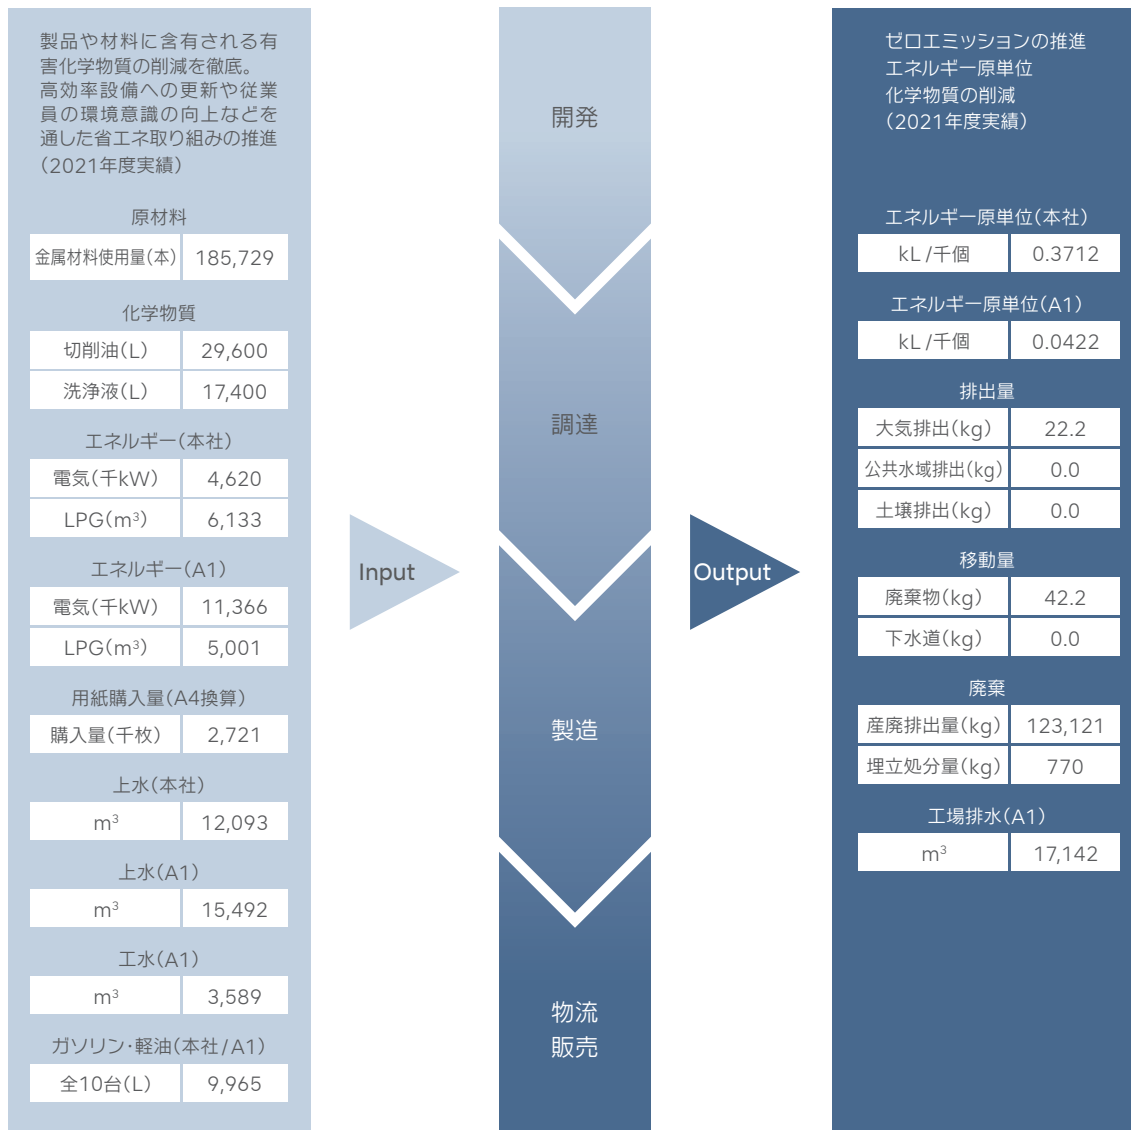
製品や材料に含有される有害化学物質の削減を徹底。
高効率設備への更新や従業員の環境意識の向上などを通した省エネ取り組みの推進
（2021年度実績）

原材料

| 金属材料使用量（本） | 185,729 |
|---|---|

化学物質

| 切削油（L） | 29,600 |
|---|---|
| 洗浄液（L） | 17,400 |

エネルギー（本社）

| 電気（千kW） | 4,620 |
|---|---|
| LPG（$m^3$） | 6,133 |

エネルギー（A1）

| 電気（千kW） | 11,366 |
|---|---|
| LPG（$m^3$） | 5,001 |

用紙購入量（A4換算）

| 購入量（千枚） | 2,721 |
|---|---|

上水（本社）

| $m^3$ | 12,093 |
|---|---|

上水（A1）

| $m^3$ | 15,492 |
|---|---|

工水（A1）

| $m^3$ | 3,589 |
|---|---|

ガソリン・軽油（本社/A1）

| 全10台（L） | 9,965 |
|---|---|

Input

開発

調達

製造

物流
販売

Output

ゼロエミッションの推進
エネルギー原単位
化学物質の削減
（2021年度実績）

エネルギー原単位（本社）

| kL/千個 | 0.3712 |
|---|---|

エネルギー原単位（A1）

| kL/千個 | 0.0422 |
|---|---|

排出量

| 大気排出（kg） | 22.2 |
|---|---|
| 公共水域排出（kg） | 0.0 |
| 土壌排出（kg） | 0.0 |

移動量

| 廃棄物（kg） | 42.2 |
|---|---|
| 下水道（kg） | 0.0 |

廃棄

| 産廃排出量（kg） | 123,121 |
|---|---|
| 埋立処分量（kg） | 770 |

工場排水（A1）

| $m^3$ | 17,142 |
|---|---|